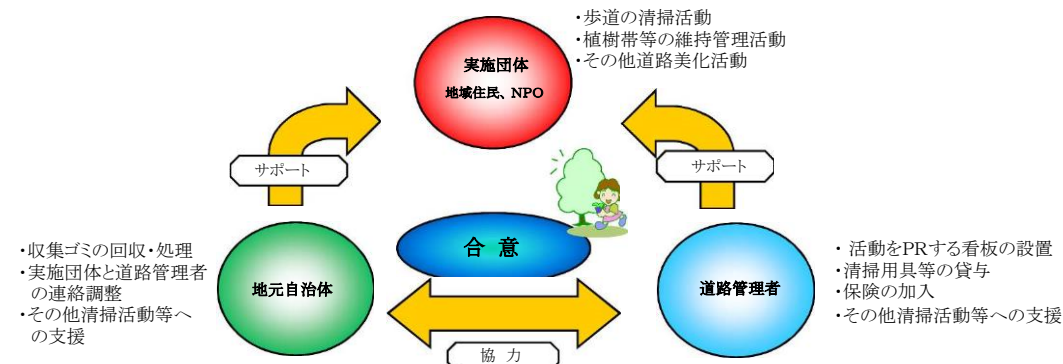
・歩道の清掃活動
・植樹帯等の維持管理活動
・その他道路美化活動

実施団体
地域住民、NPO

サポート

サポート

合意

・収集ゴミの回収・処理
・実施団体と道路管理者の連絡調整
・その他清掃活動等への支援

地元自治体

道路管理者

・活動をPRする看板の設置
・清掃用具等の貸与
・保険の加入
・その他清掃活動等への支援

協力